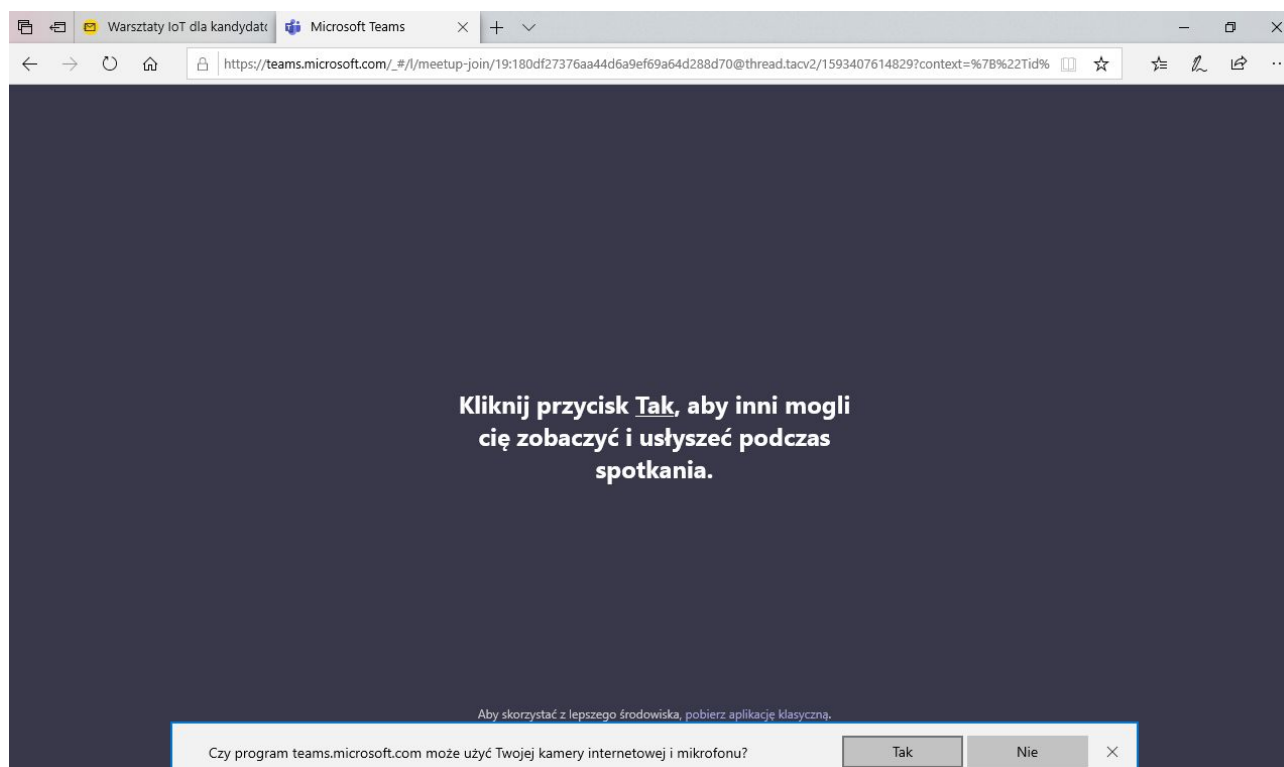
Warsztaty IoT dla kandydatc
Microsoft Teams

https://teams.microsoft.com/_#/l/meetup-join/19:180df27376aa44d6a9ef69a64d288d70@thread.tacv2/1593407614829?context=%7B%22Tid%

Kliknij przycisk Tak, aby inni mogli cię zobaczyć i usłyszeć podczas spotkania.

Aby skorzystać z lepszego środowiska, pobierz aplikację klasyczną.

Czy program teams.microsoft.com może użyć Twojej kamery internetowej i mikrofonu?
Tak
Nie